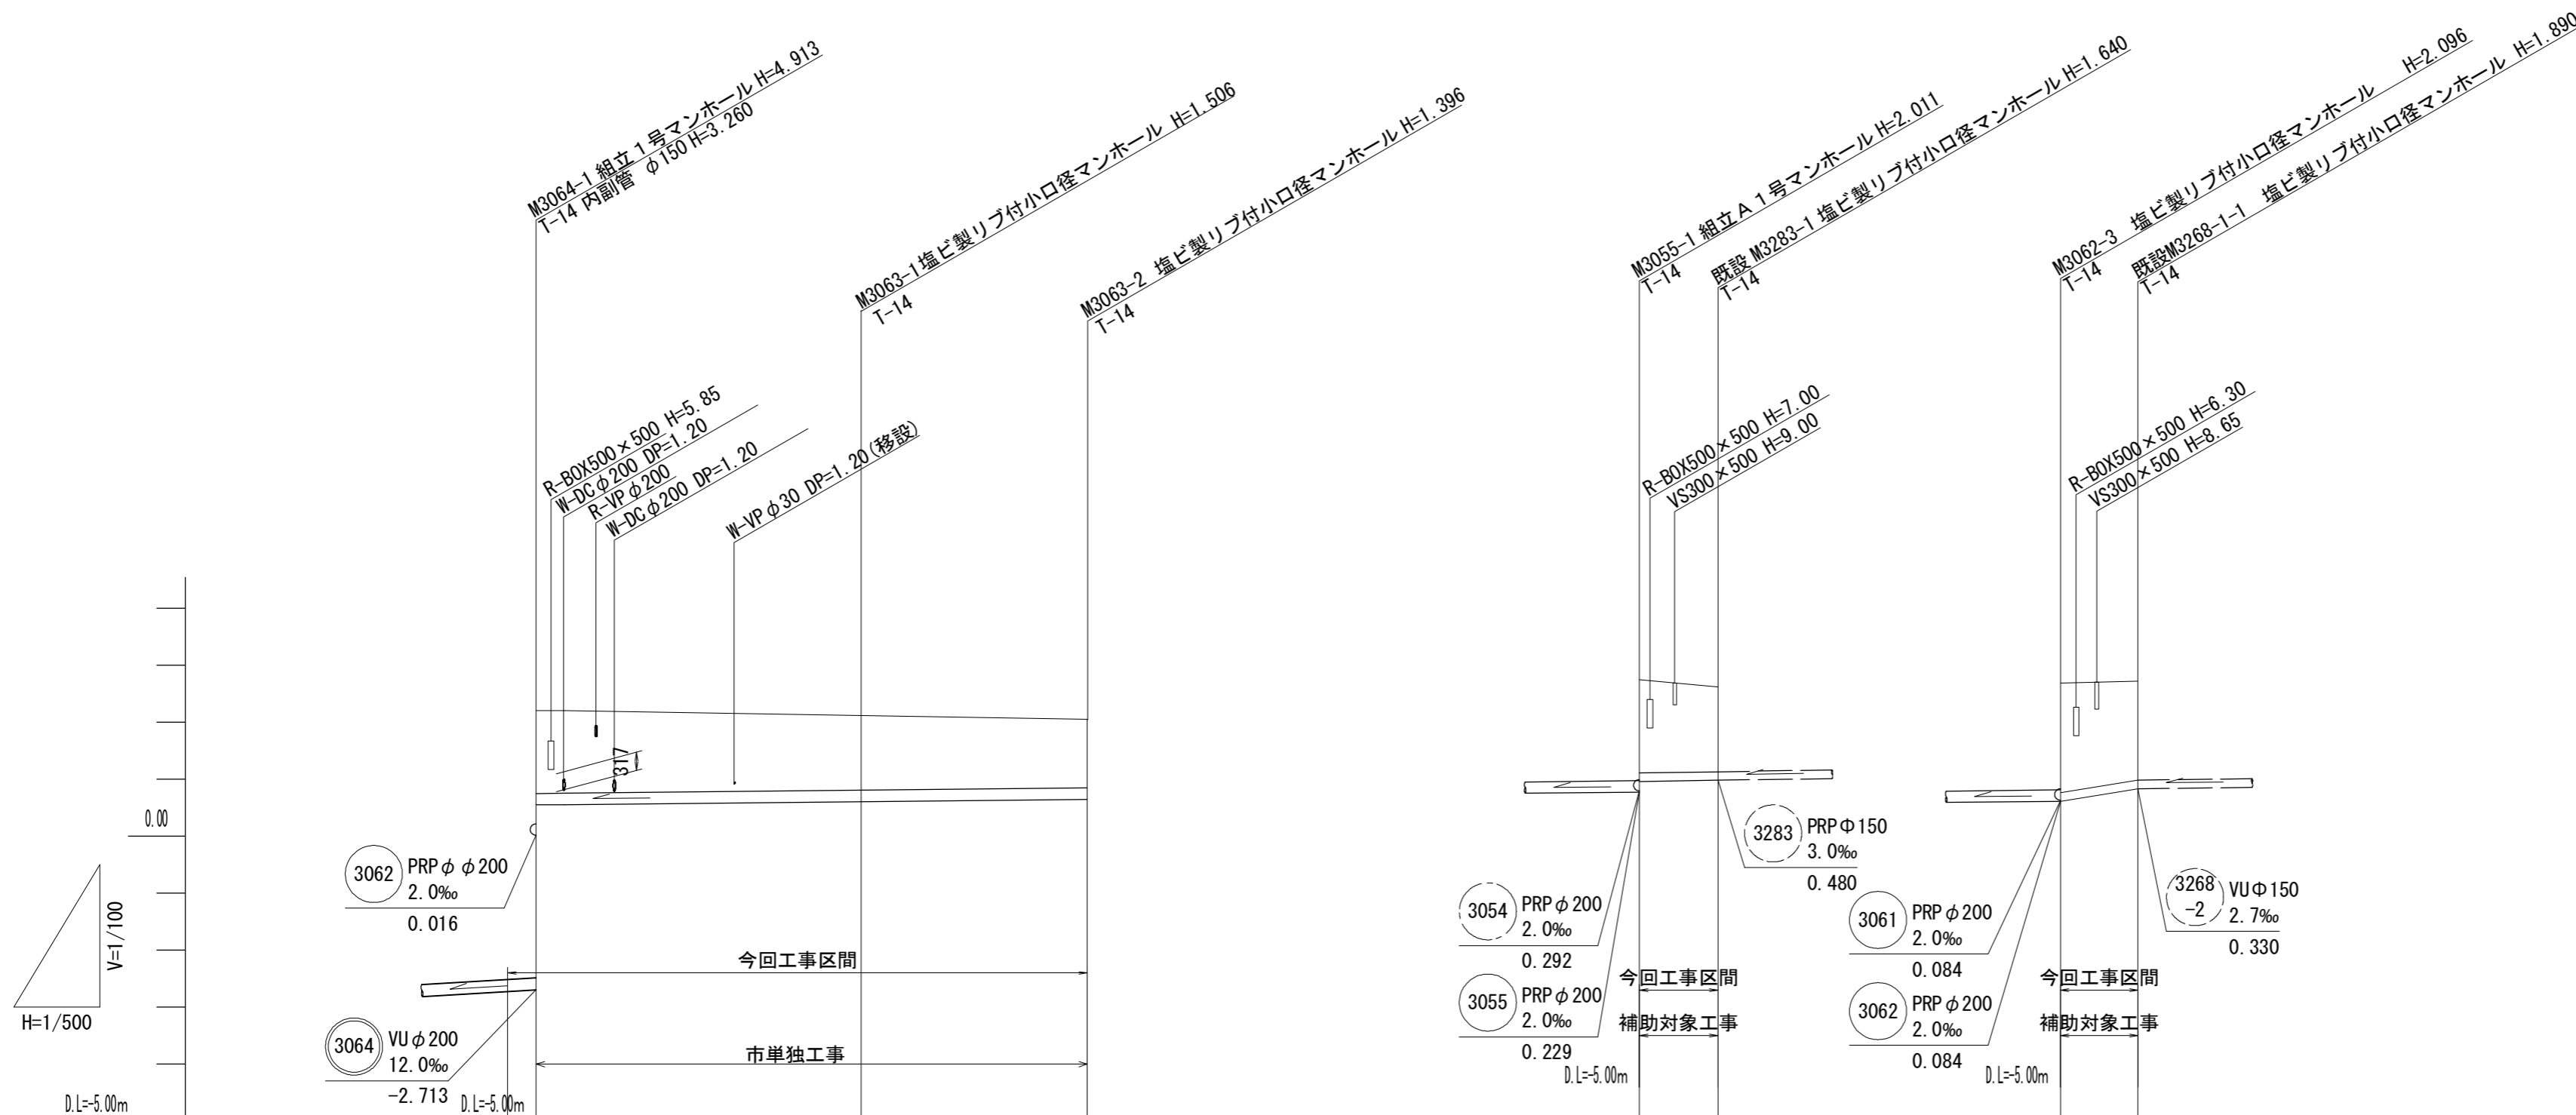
M3064-1 組立１号マンホール H=4.913
T-14 内副管 φ150 H=3.260

M3063-1塩ビ製リブ付小口径マンホール H=1.506
T-14

M3063-2 塩ビ製リブ付小口径マンホール H=1.396
T-14

M3055-1 組立Ａ１号マンホール H=2.011
T-14

既設 M3283-1 塩ビ製リブ付小口径マンホール H=1.640
T-14

M3062-3 塩ビ製リブ付小口径マンホール H=2.096
T-14

既設M3268-1-1 塩ビ製リブ付小口径マンホール H=1.890
T-14

R-BOX500×500 H=5.85
W-DCφ200 DP=1.20
R-VPφ200
W-DCφ200 DP=1.20
W-VPφ30 DP=1.20(移設)

R-BOX500×500 H=7.00
VS300×500 H=9.00

R-BOX500×500 H=6.30
VS300×500 H=8.65

317

0.00

V=1/100
H=1/500

3062 PRPφ φ200
2.0‰
0.016

今回工事区間

3064 VUφ200
12.0‰
-2.713

市単独工事

D.L=-5.00m
D.L=-5.00m

3283 PRPΦ150
3.0‰
0.480

3054 PRPφ200
2.0‰
0.292

3055 PRPφ200
2.0‰
0.229

今回工事区間
補助対象工事
D.L=-5.00m

3061 PRPφ200
2.0‰
0.084

3062 PRPφ200
2.0‰
0.084

3268 -2 VUΦ150
2.7‰
0.330

今回工事区間
補助対象工事
D.L=-5.00m